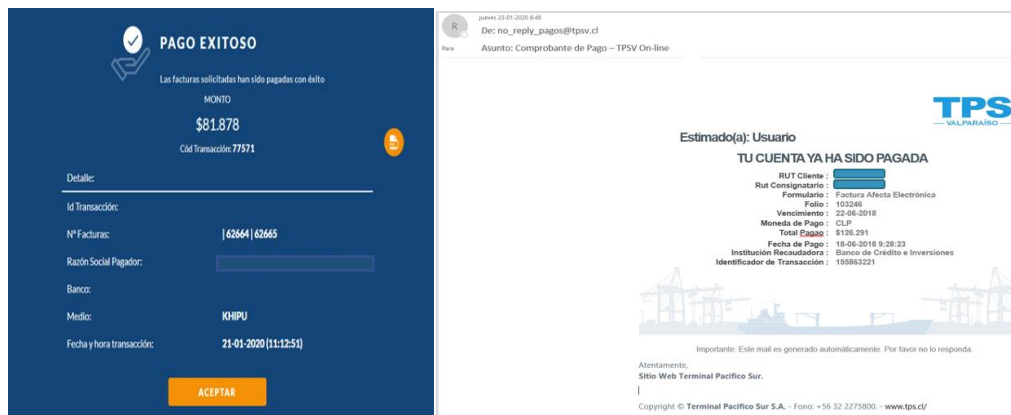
PAGO EXITOSO

Las facturas solicitadas han sido pagadas con éxito

MONTO

$81.878

Cód Transacción: 77571

Detalle:

Id Transacción:

Nº Facturas: | 62664 | 62665

Razón Social Pagador:

Banco:

Medio: KHIPU

Fecha y hora transacción: 21-01-2020 (11:12:51)

ACEPTAR

R

jueves 23-01-2020 8:48

De: no_reply_pagos@tpsv.cl

Para

Asunto: Comprobante de Pago – TPSV On-line

TPS
VALPARAÍSO

Estimado(a): Usuario

TU CUENTA YA HA SIDO PAGADA

RUT Cliente :
Rut Consignatario :
Formulario : Factura Afecta Electrónica
Folio : 103246
Vencimiento : 22-06-2018
Moneda de Pago : CLP
Total Pagao : $126.291
Fecha de Pago : 18-06-2018 9:28:23
Institución Recaudadora : Banco de Crédito e Inversiones
Identificador de Transacción : 155863221

Importante: Este mail es generado automáticamente. Por favor no lo responda.

Atentamente,
Sitio Web Terminal Pacífico Sur.

Copyright © Terminal Pacífico Sur S.A. - Fono: +56 32 2275800. - www.tps.cl/